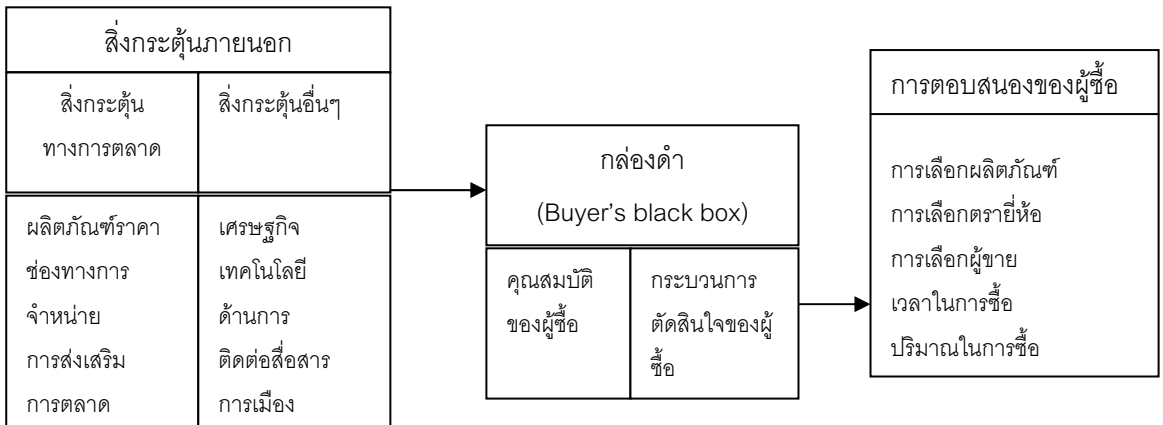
สิ่งกระตุ้นภายนอก

| สิ่งกระตุ้นทางการตลาด | สิ่งกระตุ้นอื่นๆ |
|---|---|
| ผลิตภัณฑ์ราคา ช่องทางการจำหน่าย การส่งเสริมการตลาด | เศรษฐกิจ เทคโนโลยี ด้านการติดต่อสื่อสาร การเมือง |

กล่องดำ
(Buyer's black box)

| คุณสมบัติของผู้ซื้อ | กระบวนการตัดสินใจของผู้ซื้อ |
|---|---|

การตอบสนองของผู้ซื้อ

การเลือกผลิตภัณฑ์
การเลือกตรายี่ห้อ
การเลือกผู้ขาย
เวลาในการซื้อ
ปริมาณในการซื้อ